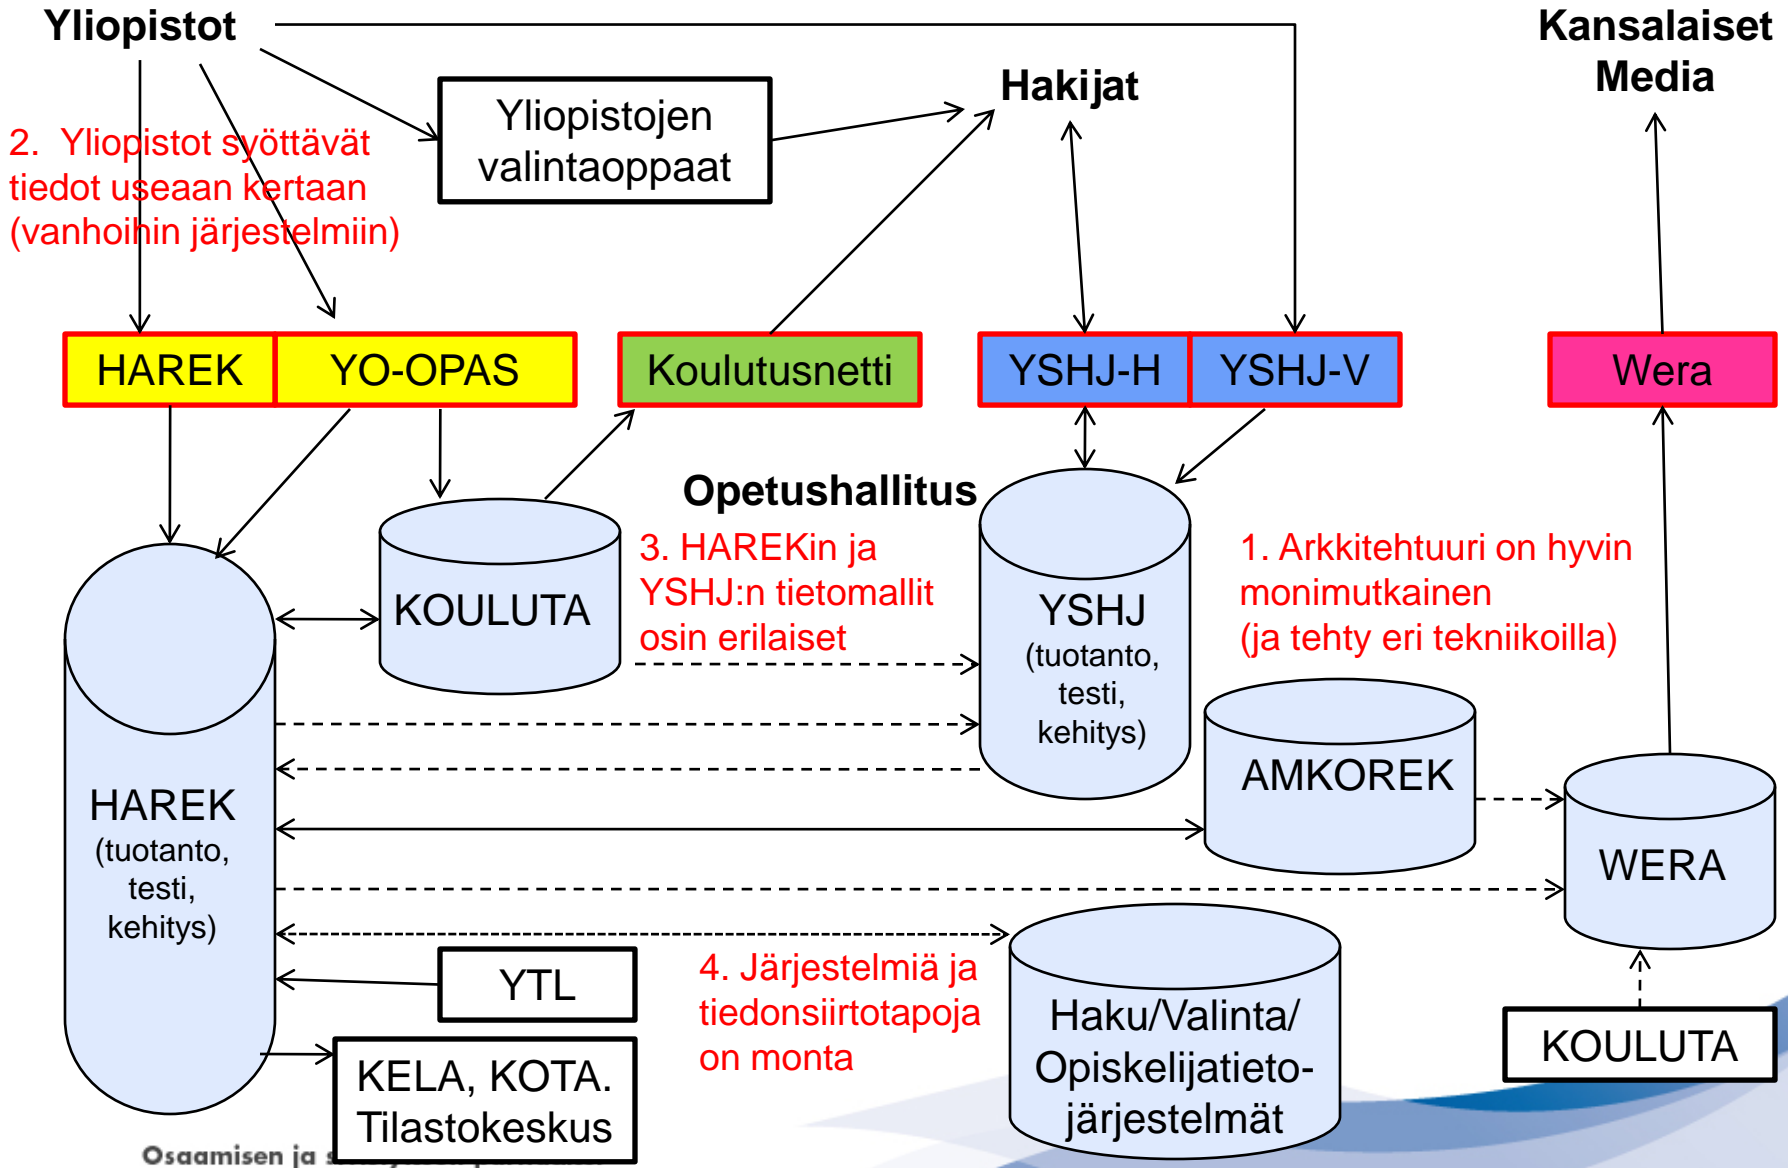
Yliopistot

Kansalaiset
Media

Yliopistojen valintaoppaat

Hakijat

2. Yliopistot syöttävät tiedot useaan kertaan (vanhoihin järjestelmiin)

HAREK

YO-OPAS

Koulutusnetti

YSHJ-H

YSHJ-V

Wera

Opetushallitus

KOULUTA

3. HAREKin ja YSHJ:n tietomallit osin erilaiset

YSHJ
(tuotanto, testi, kehitys)

1. Arkkitehtuuri on hyvin monimutkainen
(ja tehty eri tekniikoilla)

AMKOREK

HAREK
(tuotanto, testi, kehitys)

WERA

YTL

4. Järjestelmiä ja tiedonsiirtotapoja on monta

Haku/Valinta/ Opiskelijatieto-järjestelmät

KOULUTA

KELA, KOTA. Tilastokeskus

Osaamisen ja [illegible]